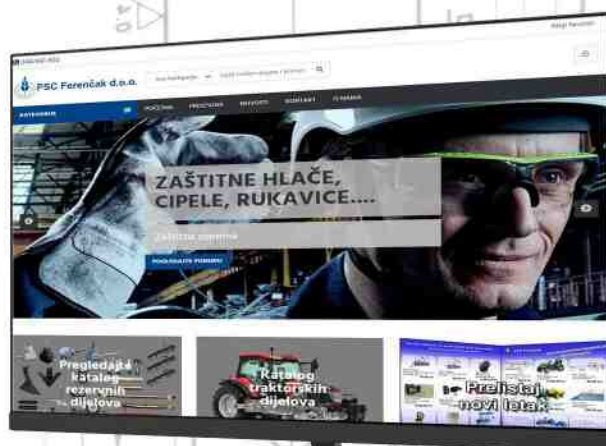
PSC Ferenčak d.o.o.

KATEGORIJE

POČETNA

PROIZVODI

ZAŠTITNE HLAČE, CIPELE, RUKAVICE....

Zaštitna oprema

POGLEDAJTE PONUDU

Pregledajte katalog rezervnih dijelova

Katalog traktorskih dijelova

Prelistaj novi letak